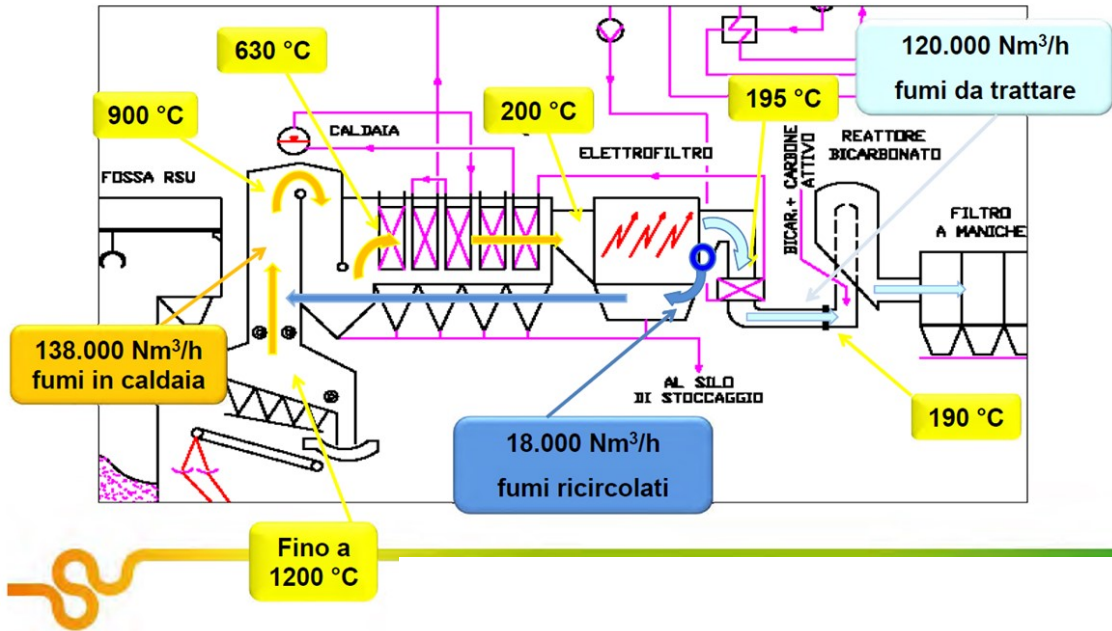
630 °C

900 °C

CALDAIA

200 °C

ELETTROFILTRO

195 °C

120.000 Nm$^3$/h
fumi da trattare

BICAR.+ CARBONE ATTIVO

REATTORE BICARBONATO

FOSSA RSU

FILTRO A MANICHE

138.000 Nm$^3$/h
fumi in caldaia

AL SILO DI STOCCAGGIO

190 °C

18.000 Nm$^3$/h
fumi ricircolati

Fino a
1200 °C